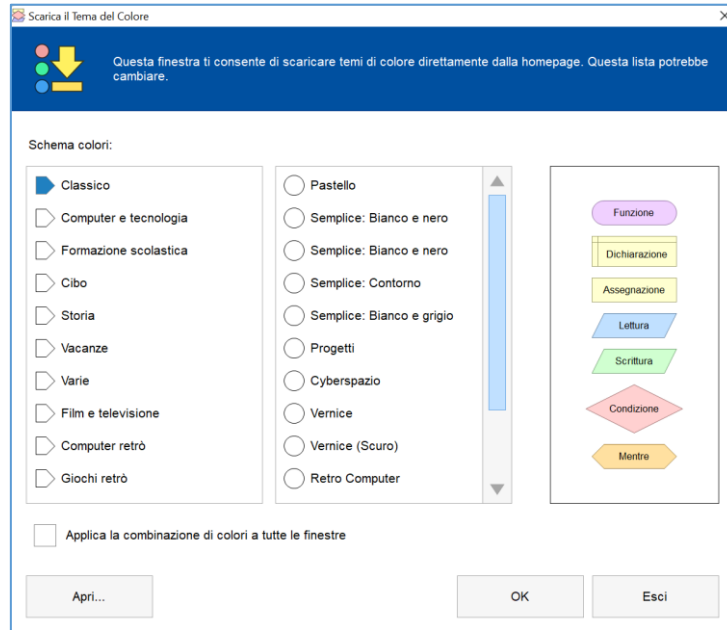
Scarica il Tema del Colore
×

Questa finestra ti consente di scaricare temi di colore direttamente dalla homepage. Questa lista potrebbe cambiare.

Schema colori:

Classico
Computer e tecnologia
Formazione scolastica
Cibo
Storia
Vacanze
Varie
Film e televisione
Computer retrò
Giochi retrò

Pastello
Semplice: Bianco e nero
Semplice: Bianco e nero
Semplice: Contorno
Semplice: Bianco e grigio
Progetti
Cyberspazio
Vernice
Vernice (Scuro)
Retro Computer

Funzione
Dichiarazione
Assegnazione
Lettura
Scrittura
Condizione
Mentre

Applica la combinazione di colori a tutte le finestre

Apri...
OK
Esci